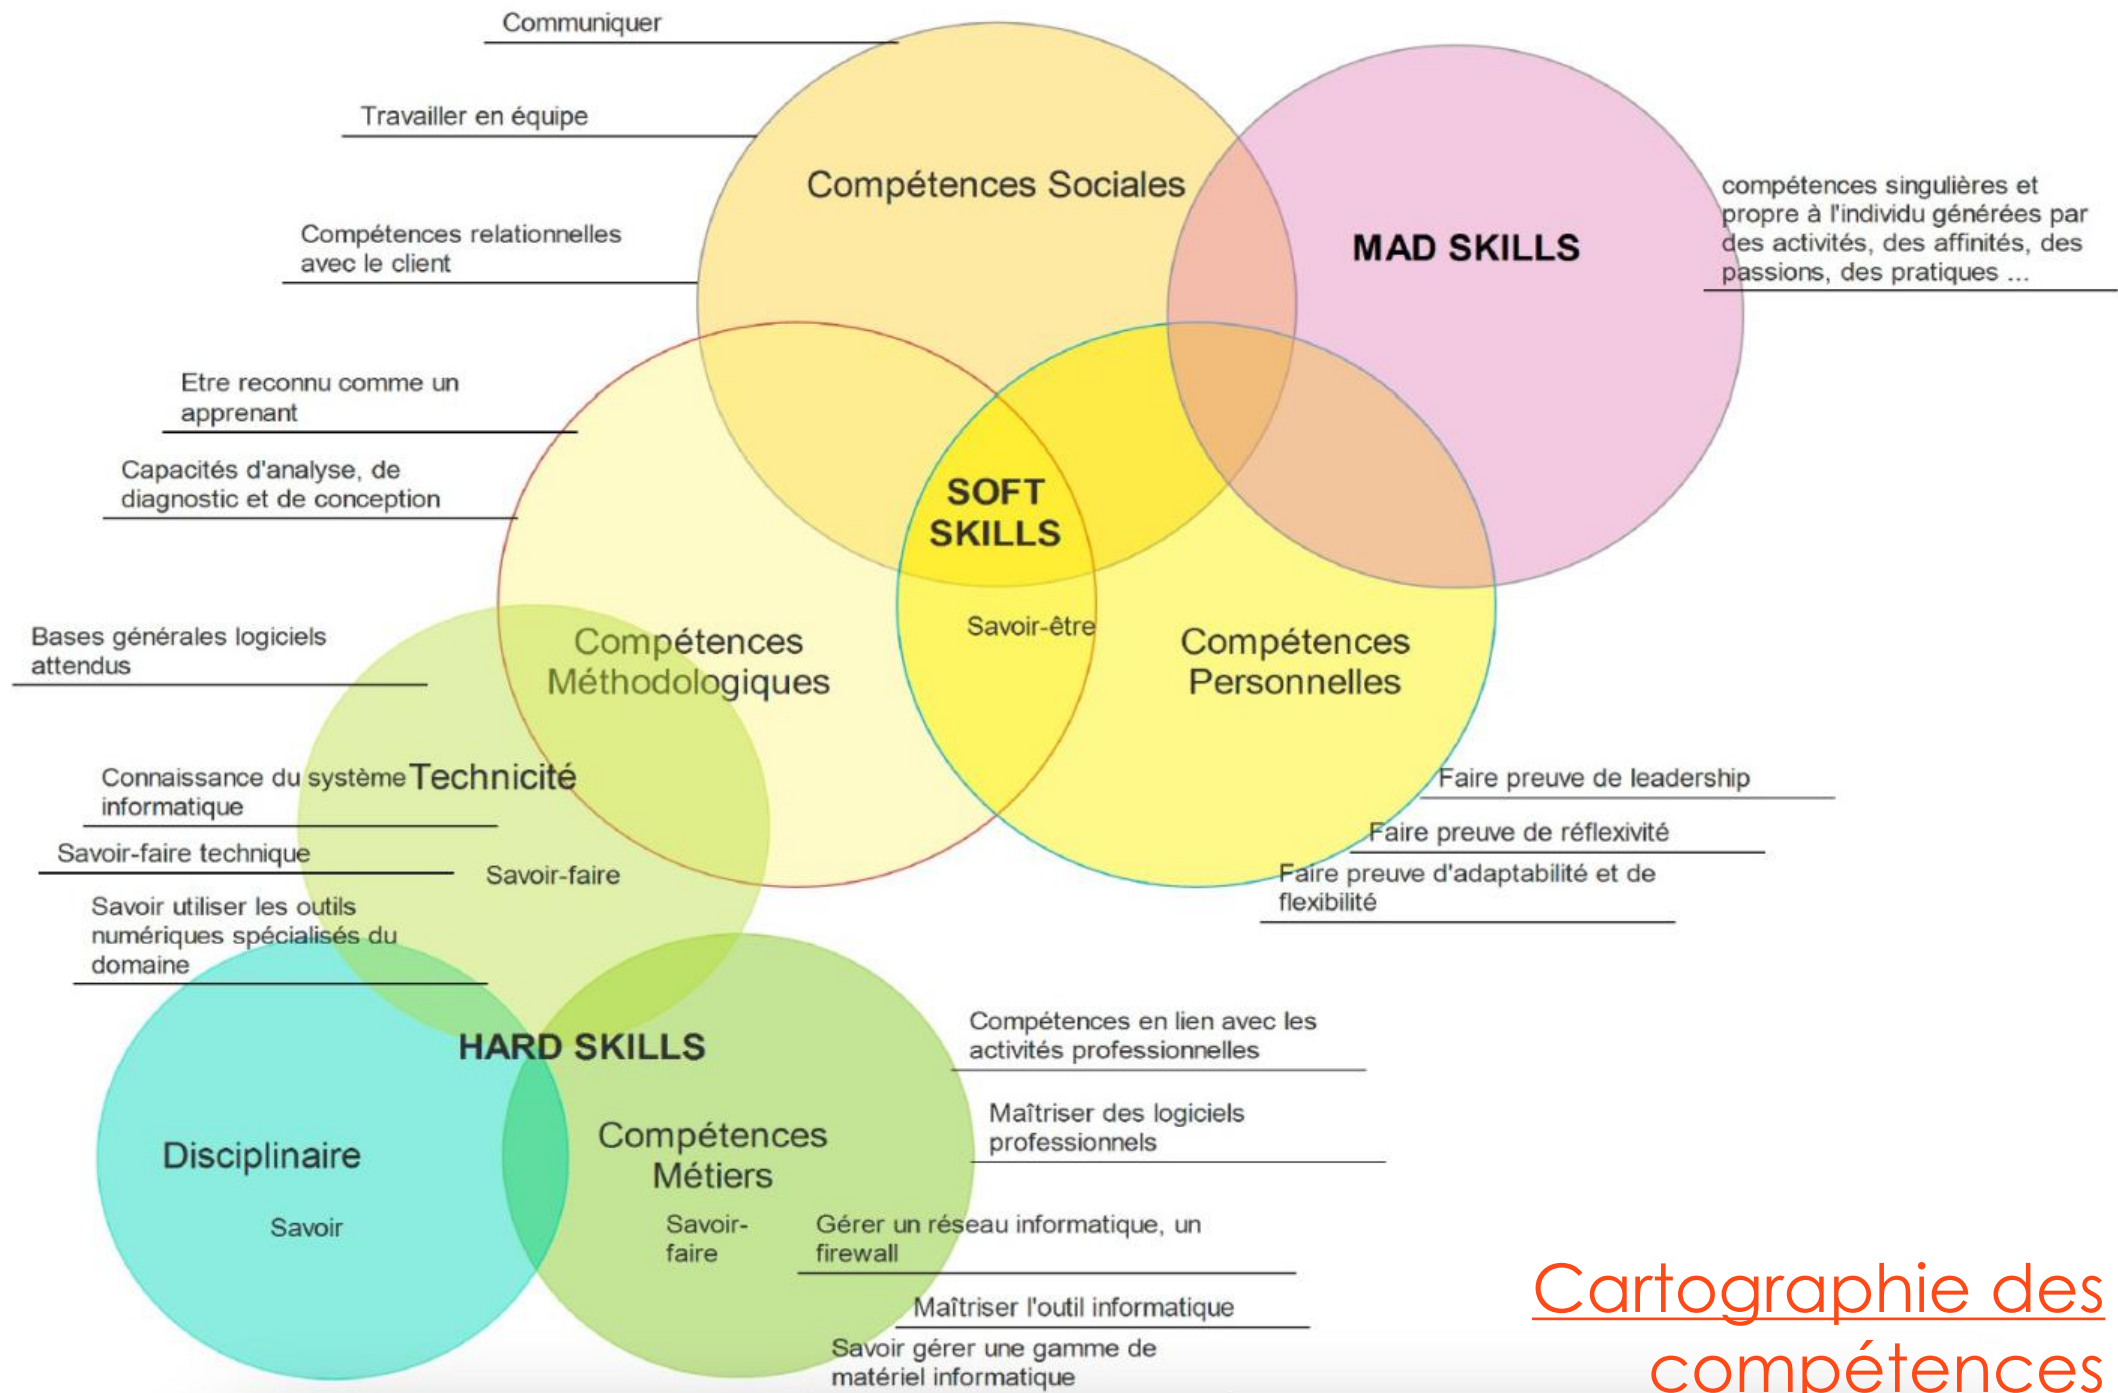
Communiquer

Travailler en équipe

Compétences Sociales

Compétences relationnelles avec le client

MAD SKILLS

compétences singulières et propre à l'individu générées par des activités, des affinités, des passions, des pratiques ...

Etre reconnu comme un apprenant

Capacités d'analyse, de diagnostic et de conception

SOFT SKILLS

Savoir-être

Bases générales logiciels attendus

Compétences Méthodologiques

Compétences Personnelles

Connaissance du système informatique

Technicité

Faire preuve de leadership

Faire preuve de réflexivité

Savoir-faire technique

Savoir-faire

Faire preuve d'adaptabilité et de flexibilité

Savoir utiliser les outils numériques spécialisés du domaine

Compétences en lien avec les activités professionnelles

HARD SKILLS

Maîtriser des logiciels professionnels

Disciplinaire

Compétences Métiers

Savoir

Savoir-faire

Gérer un réseau informatique, un firewall

Maîtriser l'outil informatique

Savoir gérer une gamme de matériel informatique

Cartographie des compétences